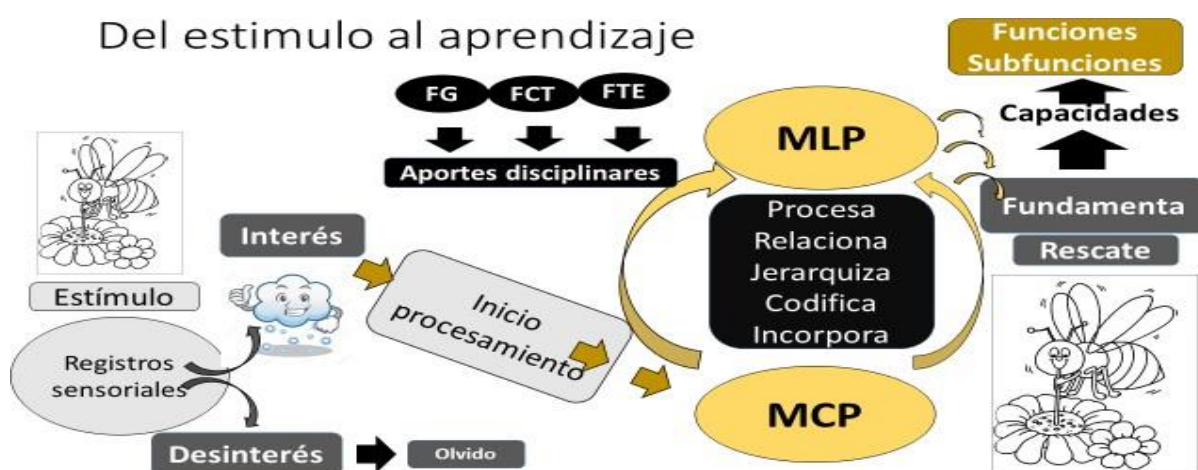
Del estimulo al aprendizaje

Funciones
Subfunciones

FG FCT FTE

Aportes disciplinares

MLP

Capacidades

Fundamenta

Rescate

Interés

Estímulo

Registros sensoriales

Inicio procesamiento

Procesa
Relaciona
Jerarquiza
Codifica
Incorpora

MCP

Desinterés

Olvido